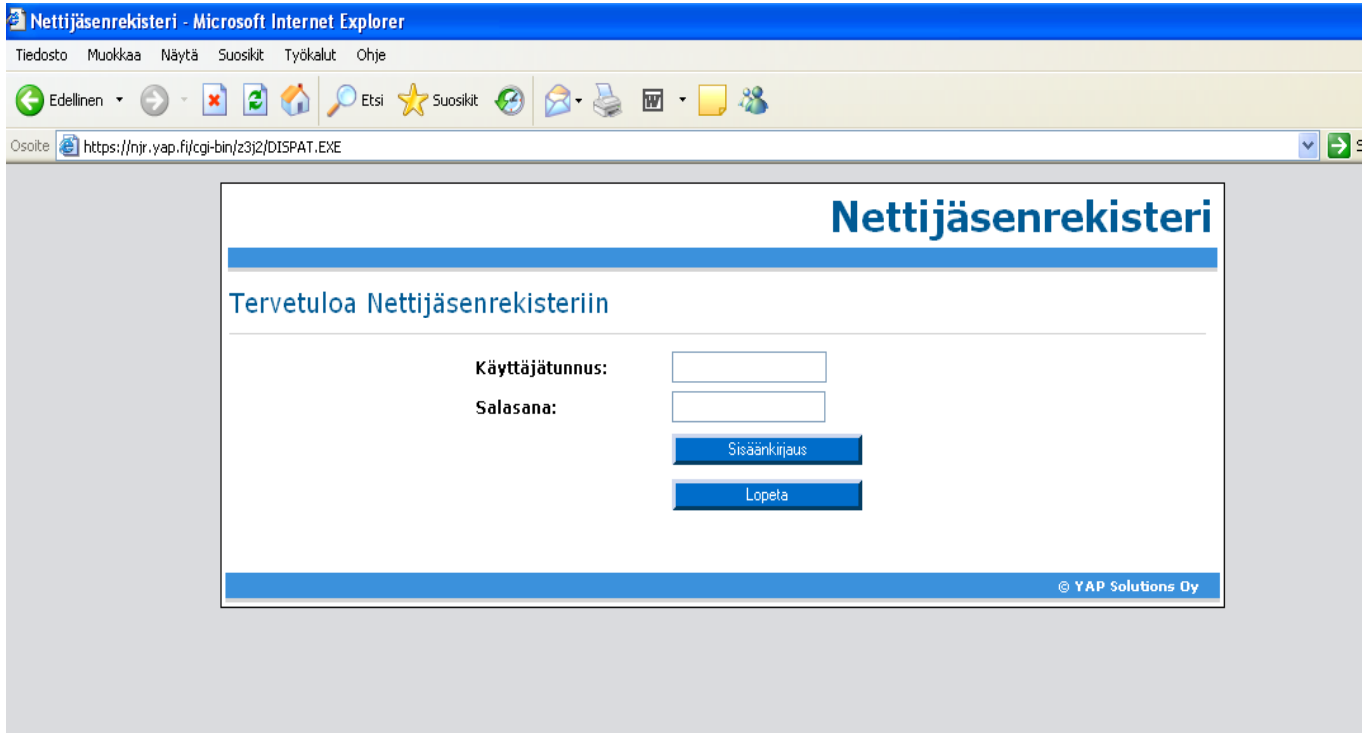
Nettijäsenrekisteri - Microsoft Internet Explorer

Tiedosto Muokkaa Näytä Suosikit Työkalut Ohje

Edellinen Etsi Suosikit

Osoite https://njr.yap.fi/cgi-bin/z3j2/DISPAT.EXE

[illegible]

Nettijäsenrekisteri

Tervetuloa Nettijäsenrekisteriin

Käyttäjätunnus:

Salasana:

Sisäänkirjaus

Lopeta

© YAP Solutions Oy